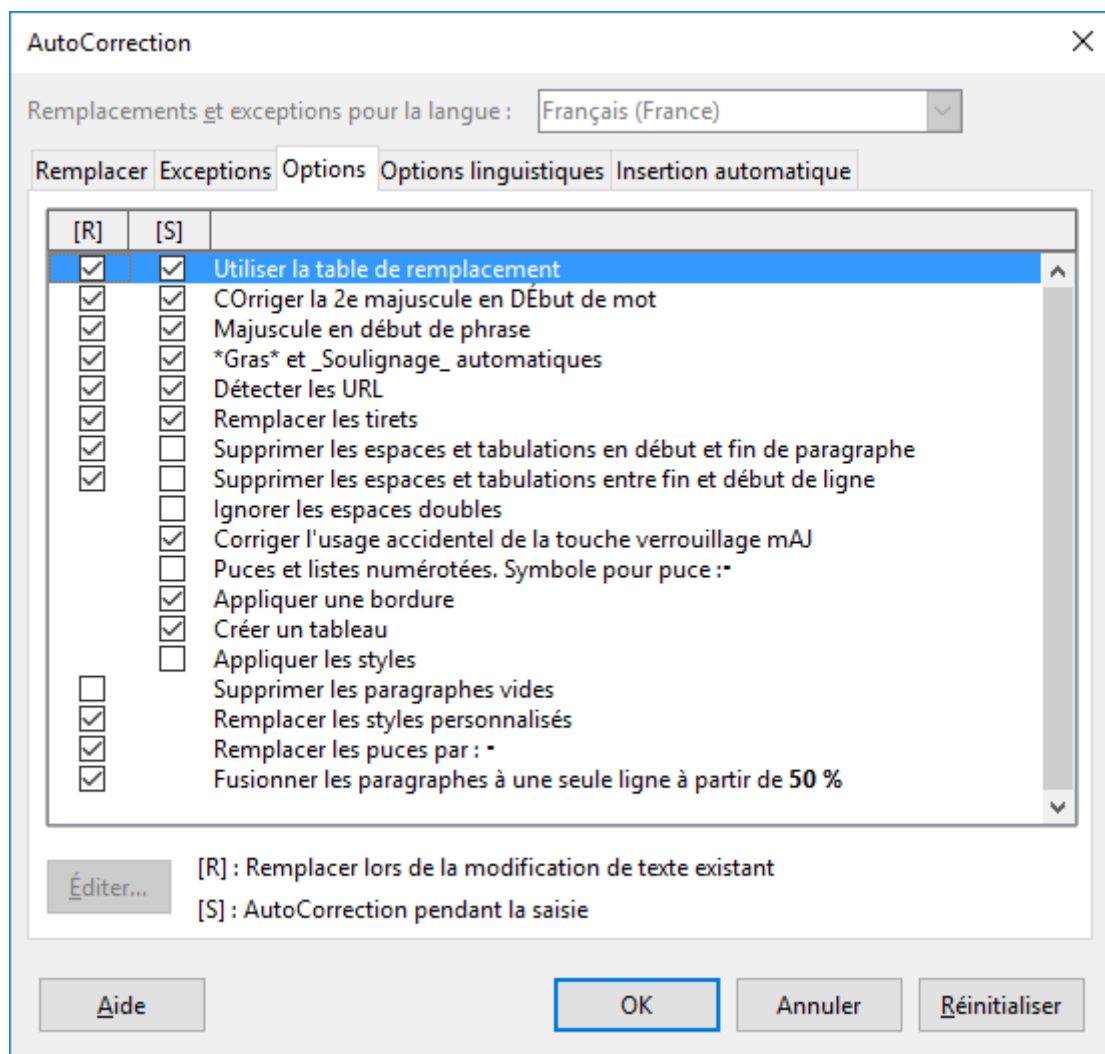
AutoCorrection

Remplacements et exceptions pour la langue : Français (France)

Remplacer | Exceptions | Options | Options linguistiques | Insertion automatique

| [R] | [S] | |
|---|---|---|
| ☑ | ☑ | Utiliser la table de remplacement |
| ☑ | ☑ | COrriger la 2e majuscule en DÉbut de mot |
| ☑ | ☑ | Majuscule en début de phrase |
| ☑ | ☑ | *Gras* et _Soulignage_ automatiques |
| ☑ | ☑ | Détecter les URL |
| ☑ | ☑ | Remplacer les tirets |
| ☑ | ☐ | Supprimer les espaces et tabulations en début et fin de paragraphe |
| ☑ | ☐ | Supprimer les espaces et tabulations entre fin et début de ligne |
| | ☐ | Ignorer les espaces doubles |
| | ☑ | Corriger l'usage accidentel de la touche verrouillage mAJ |
| | ☐ | Puces et listes numérotées. Symbole pour puce :• |
| | ☑ | Appliquer une bordure |
| | ☑ | Créer un tableau |
| | ☐ | Appliquer les styles |
| ☐ | | Supprimer les paragraphes vides |
| ☑ | | Remplacer les styles personnalisés |
| ☑ | | Remplacer les puces par : • |
| ☑ | | Fusionner les paragraphes à une seule ligne à partir de **50 %** |

Éditer...

[R] : Remplacer lors de la modification de texte existant

[S] : AutoCorrection pendant la saisie

Aide OK Annuler Réinitialiser